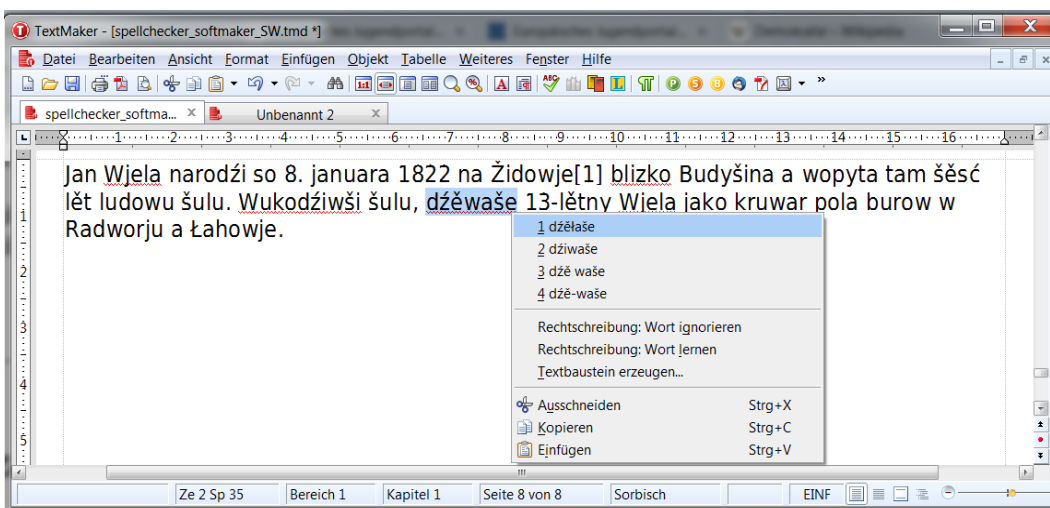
TextMaker - [spellchecker_softmaker_SW.tmd *]

Datei Bearbeiten Ansicht Format Einfügen Objekt Tabelle Weiteres Fenster Hilfe

spellchecker_softma... ×
Unbenannt 2 ×

Jan Wjela narodźi so 8. januara 1822 na Židowje[1] blizko Budyšina a wopyta tam šěsć lět ludowu šulu. Wukodźiwši šulu, dźěwaše 13-lětny Wjela jako kruwar pola burow w Radworju a Łahowje.

1 dźěłaše
2 dźiwaše
3 dźě waše
4 dźě-waše

Rechtschreibung: Wort ignorieren
Rechtschreibung: Wort lernen
Textbaustein erzeugen...

Ausschneiden Strg+X
Kopieren Strg+C
Einfügen Strg+V

Ze 2 Sp 35 | Bereich 1 | Kapitel 1 | Seite 8 von 8 | Sorbisch | EINF